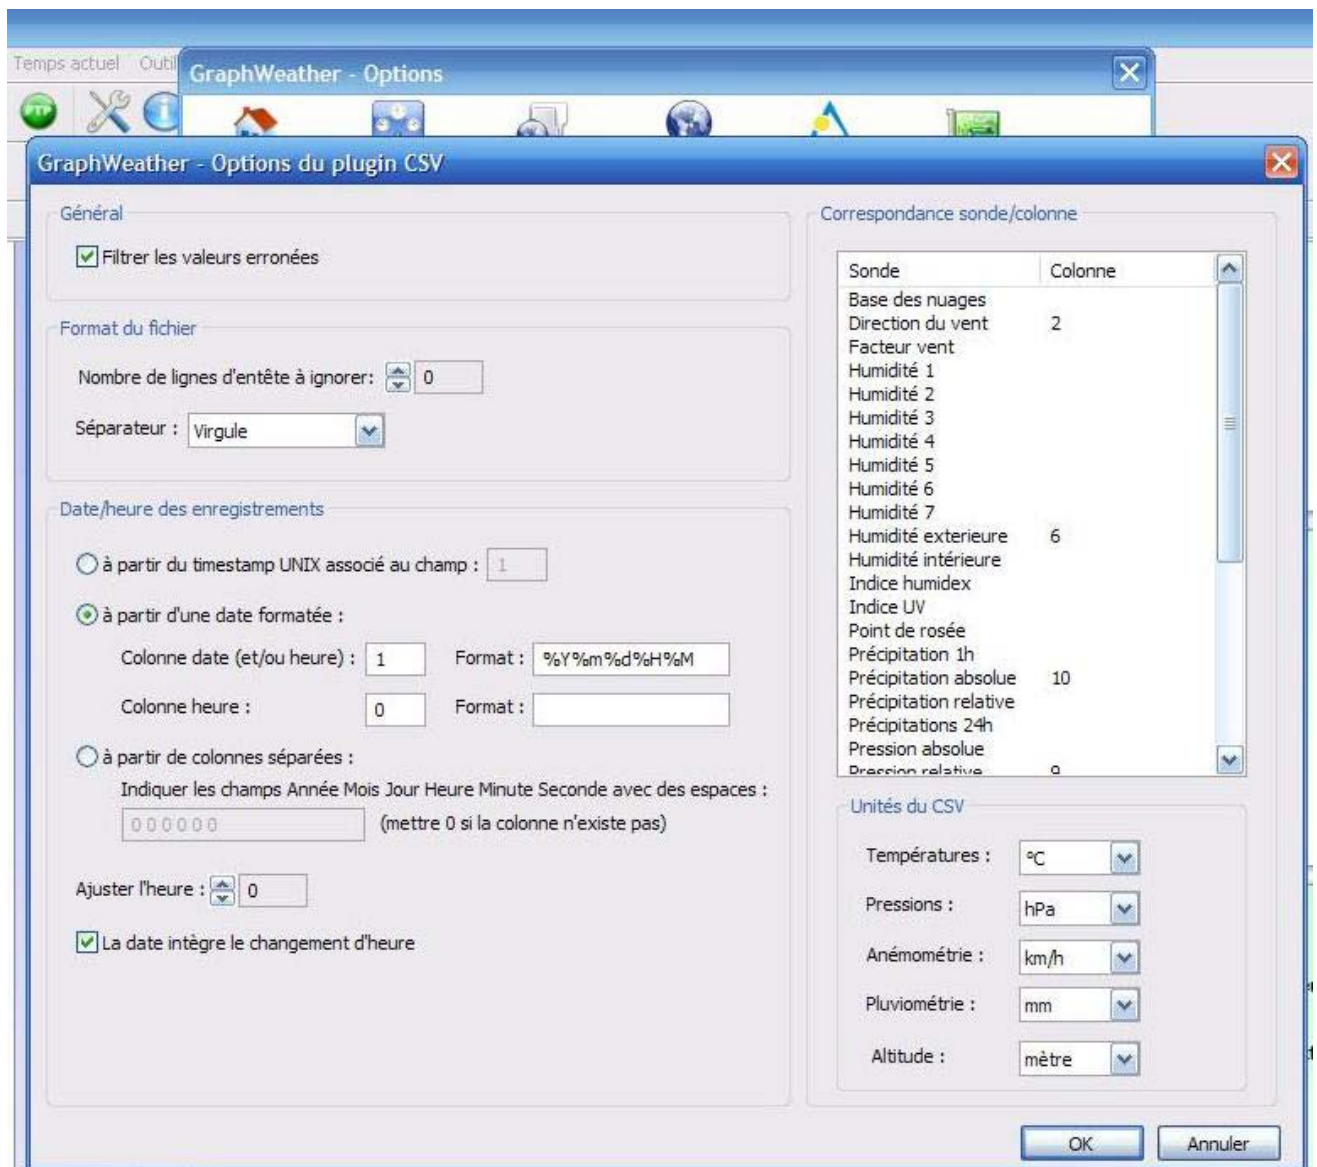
Temps actuel Outil

GraphWeather - Options

GraphWeather - Options du plugin CSV

Général

Filtrer les valeurs erronées

Format du fichier

Nombre de lignes d'entête à ignorer: 0

Séparateur : Virgule

Date/heure des enregistrements

à partir du timestamp UNIX associé au champ : 1

à partir d'une date formatée :

Colonne date (et/ou heure) : 1 Format : %Y%m%d%H%M

Colonne heure : 0 Format :

à partir de colonnes séparées :

Indiquer les champs Année Mois Jour Heure Minute Seconde avec des espaces :

0 0 0 0 0 0 (mettre 0 si la colonne n'existe pas)

Ajuster l'heure : 0

La date intègre le changement d'heure

Correspondance sonde/colonne

| Sonde | Colonne |
|---|---|
| Base des nuages | |
| Direction du vent | 2 |
| Facteur vent | |
| Humidité 1 | |
| Humidité 2 | |
| Humidité 3 | |
| Humidité 4 | |
| Humidité 5 | |
| Humidité 6 | |
| Humidité 7 | |
| Humidité exterieure | 6 |
| Humidité intérieure | |
| Indice humidex | |
| Indice UV | |
| Point de rosée | |
| Précipitation 1h | |
| Précipitation absolue | 10 |
| Précipitation relative | |
| Précipitations 24h | |
| Pression absolue | |
| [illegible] | 9 |

Unités du CSV

Températures : °C

Pressions : hPa

Anémométrie : km/h

Pluviométrie : mm

Altitude : mètre

OK Annuler